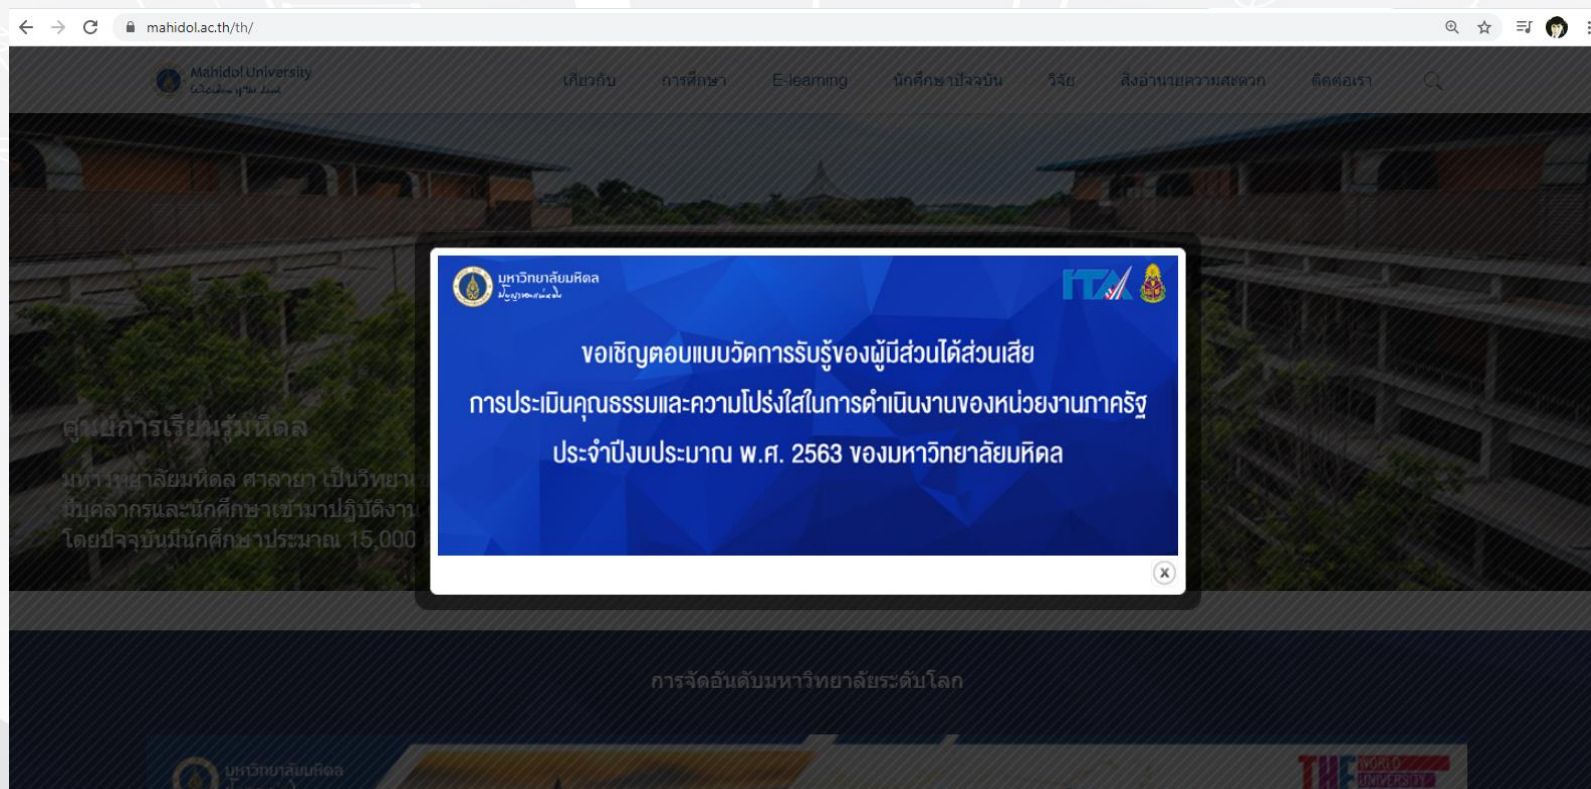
mahidol.ac.th/th/

Mahidol University
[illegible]

เกี่ยวกับ การศึกษา E-learning นักศึกษาปัจจุบัน วิจัย สิ่งอำนวยความสะดวก ติดต่อเรา

มหาวิทยาลัยมหิดล
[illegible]

ITA

ขอเชิญตอบแบบวัดการรับรู้ของผู้มีส่วนได้ส่วนเสีย
การประเมินคุณธรรมและความโปร่งใสในการดำเนินงานของหน่วยงานภาครัฐ
ประจำปีงบประมาณ พ.ศ. 2563 ของมหาวิทยาลัยมหิดล

x

ศูนย์การเรียนรู้มหิดล
มหาวิทยาลัยมหิดล ศาลายา เป็นวิทยา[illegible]
บุคลากรและนักศึกษาเข้ามาปฏิบัติงาน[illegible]
โดยปัจจุบันมีนักศึกษาประมาณ 15,000 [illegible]

การจัดอันดับมหาวิทยาลัยระดับโลก

มหาวิทยาลัยมหิดล

THE WORLD UNIVERSITY